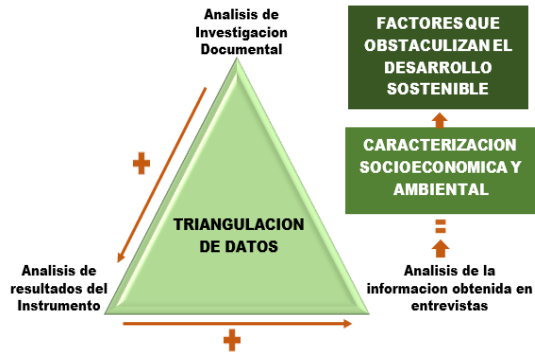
Analisis de Investigacion Documental

+

TRIANGULACION DE DATOS

Analisis de resultados del Instrumento

+

Analisis de la informacion obtenida en entrevistas

FACTORES QUE OBSTACULIZAN EL DESARROLLO SOSTENIBLE

CARACTERIZACION SOCIOECONOMICA Y AMBIENTAL

=